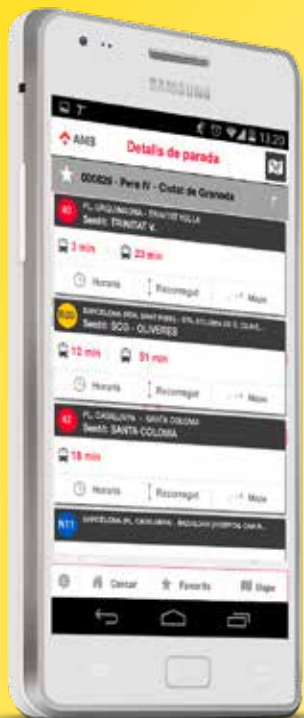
SAMSUNG

13:23

AMB Detalls de parada

000829 - Pere IV - Cutat de Granada

40 PL. URQUINAONA - TRINITAT VELLA
Sentit: TRINITAT V.

3 min 23 min

Horaris Recorregut Mapa

B20 BARCELONA (RDA. SANT PERE) - STA. COLOMA DE G. (OLIVE...
Sentit: SCG - OLIVERES

12 min 51 min

Horaris Recorregut Mapa

42 PL. CATALUNYA - SANTA COLOMA
Sentit: SANTA COLOMA

18 min

Horaris Recorregut Mapa

N11 BARCELONA (PL. CATALUNYA) - BADALONA (HOSPITAL CAN R...

Cercar Favorits Usos